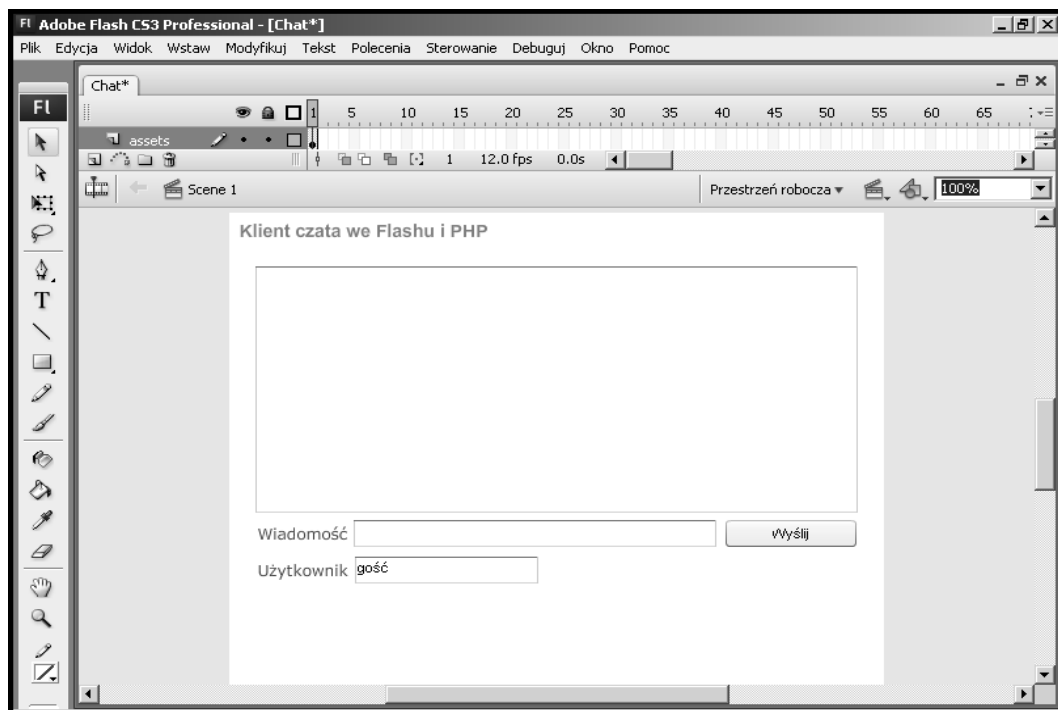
Fl Adobe Flash CS3 Professional - [Chat*]

Plik Edycja Widok Wstaw Modyfikuj Tekst Polecenia Sterowanie Debuguj Okno Pomoc

Chat*

Fl

1 5 10 15 20 25 30 35 40 45 50 55 60 65

assets

1 12.0 fps 0.0s

Scene 1

Przestrzeń robocza ▾

100%

Klient czata we Flashu i PHP

Wiadomość

Wyślij

Użytkownik gość